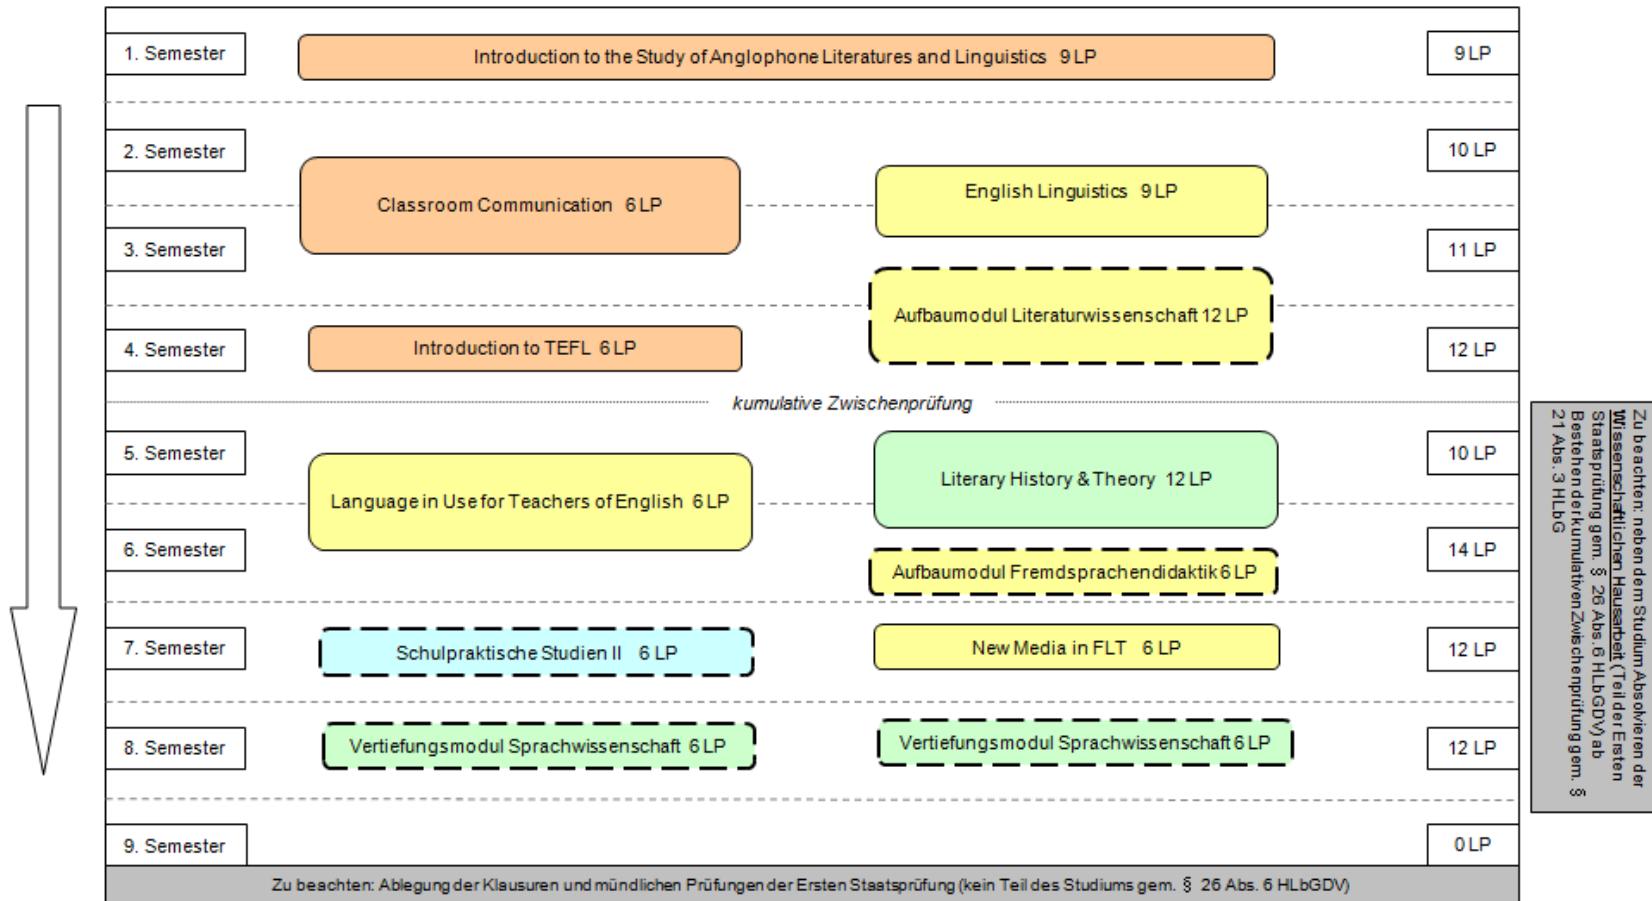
1. Semester

Introduction to the Study of Anglophone Literatures and Linguistics 9 LP

9 LP

2. Semester

10 LP

Classroom Communication 6 LP

English Linguistics 9 LP

3. Semester

11 LP

Aufbaumodul Literaturwissenschaft 12 LP

4. Semester

Introduction to TEFL 6 LP

12 LP

kumulative Zwischenprüfung

5. Semester

Literary History & Theory 12 LP

10 LP

Language in Use for Teachers of English 6 LP

6. Semester

Aufbaumodul Fremdsprachendidaktik 6 LP

14 LP

7. Semester

Schulpraktische Studien II 6 LP

New Media in FLT 6 LP

12 LP

8. Semester

Vertiefungsmodul Sprachwissenschaft 6 LP

Vertiefungsmodul Sprachwissenschaft 6 LP

12 LP

9. Semester

0 LP

Zu beachten: Ablegung der Klausuren und mündlichen Prüfungen der Ersten Staatsprüfung (kein Teil des Studiums gem. § 26 Abs. 6 HLbGDV)

Zu beachten: neben dem Studium Absolvieren der Wissenschaftlichen Hausarbeit (Teil der Ersten Staatsprüfung gem. § 26 Abs. 6 HLbGDV) ab Bestehen der kumulativen Zwischenprüfung gem. § 21 Abs. 3 HLbG